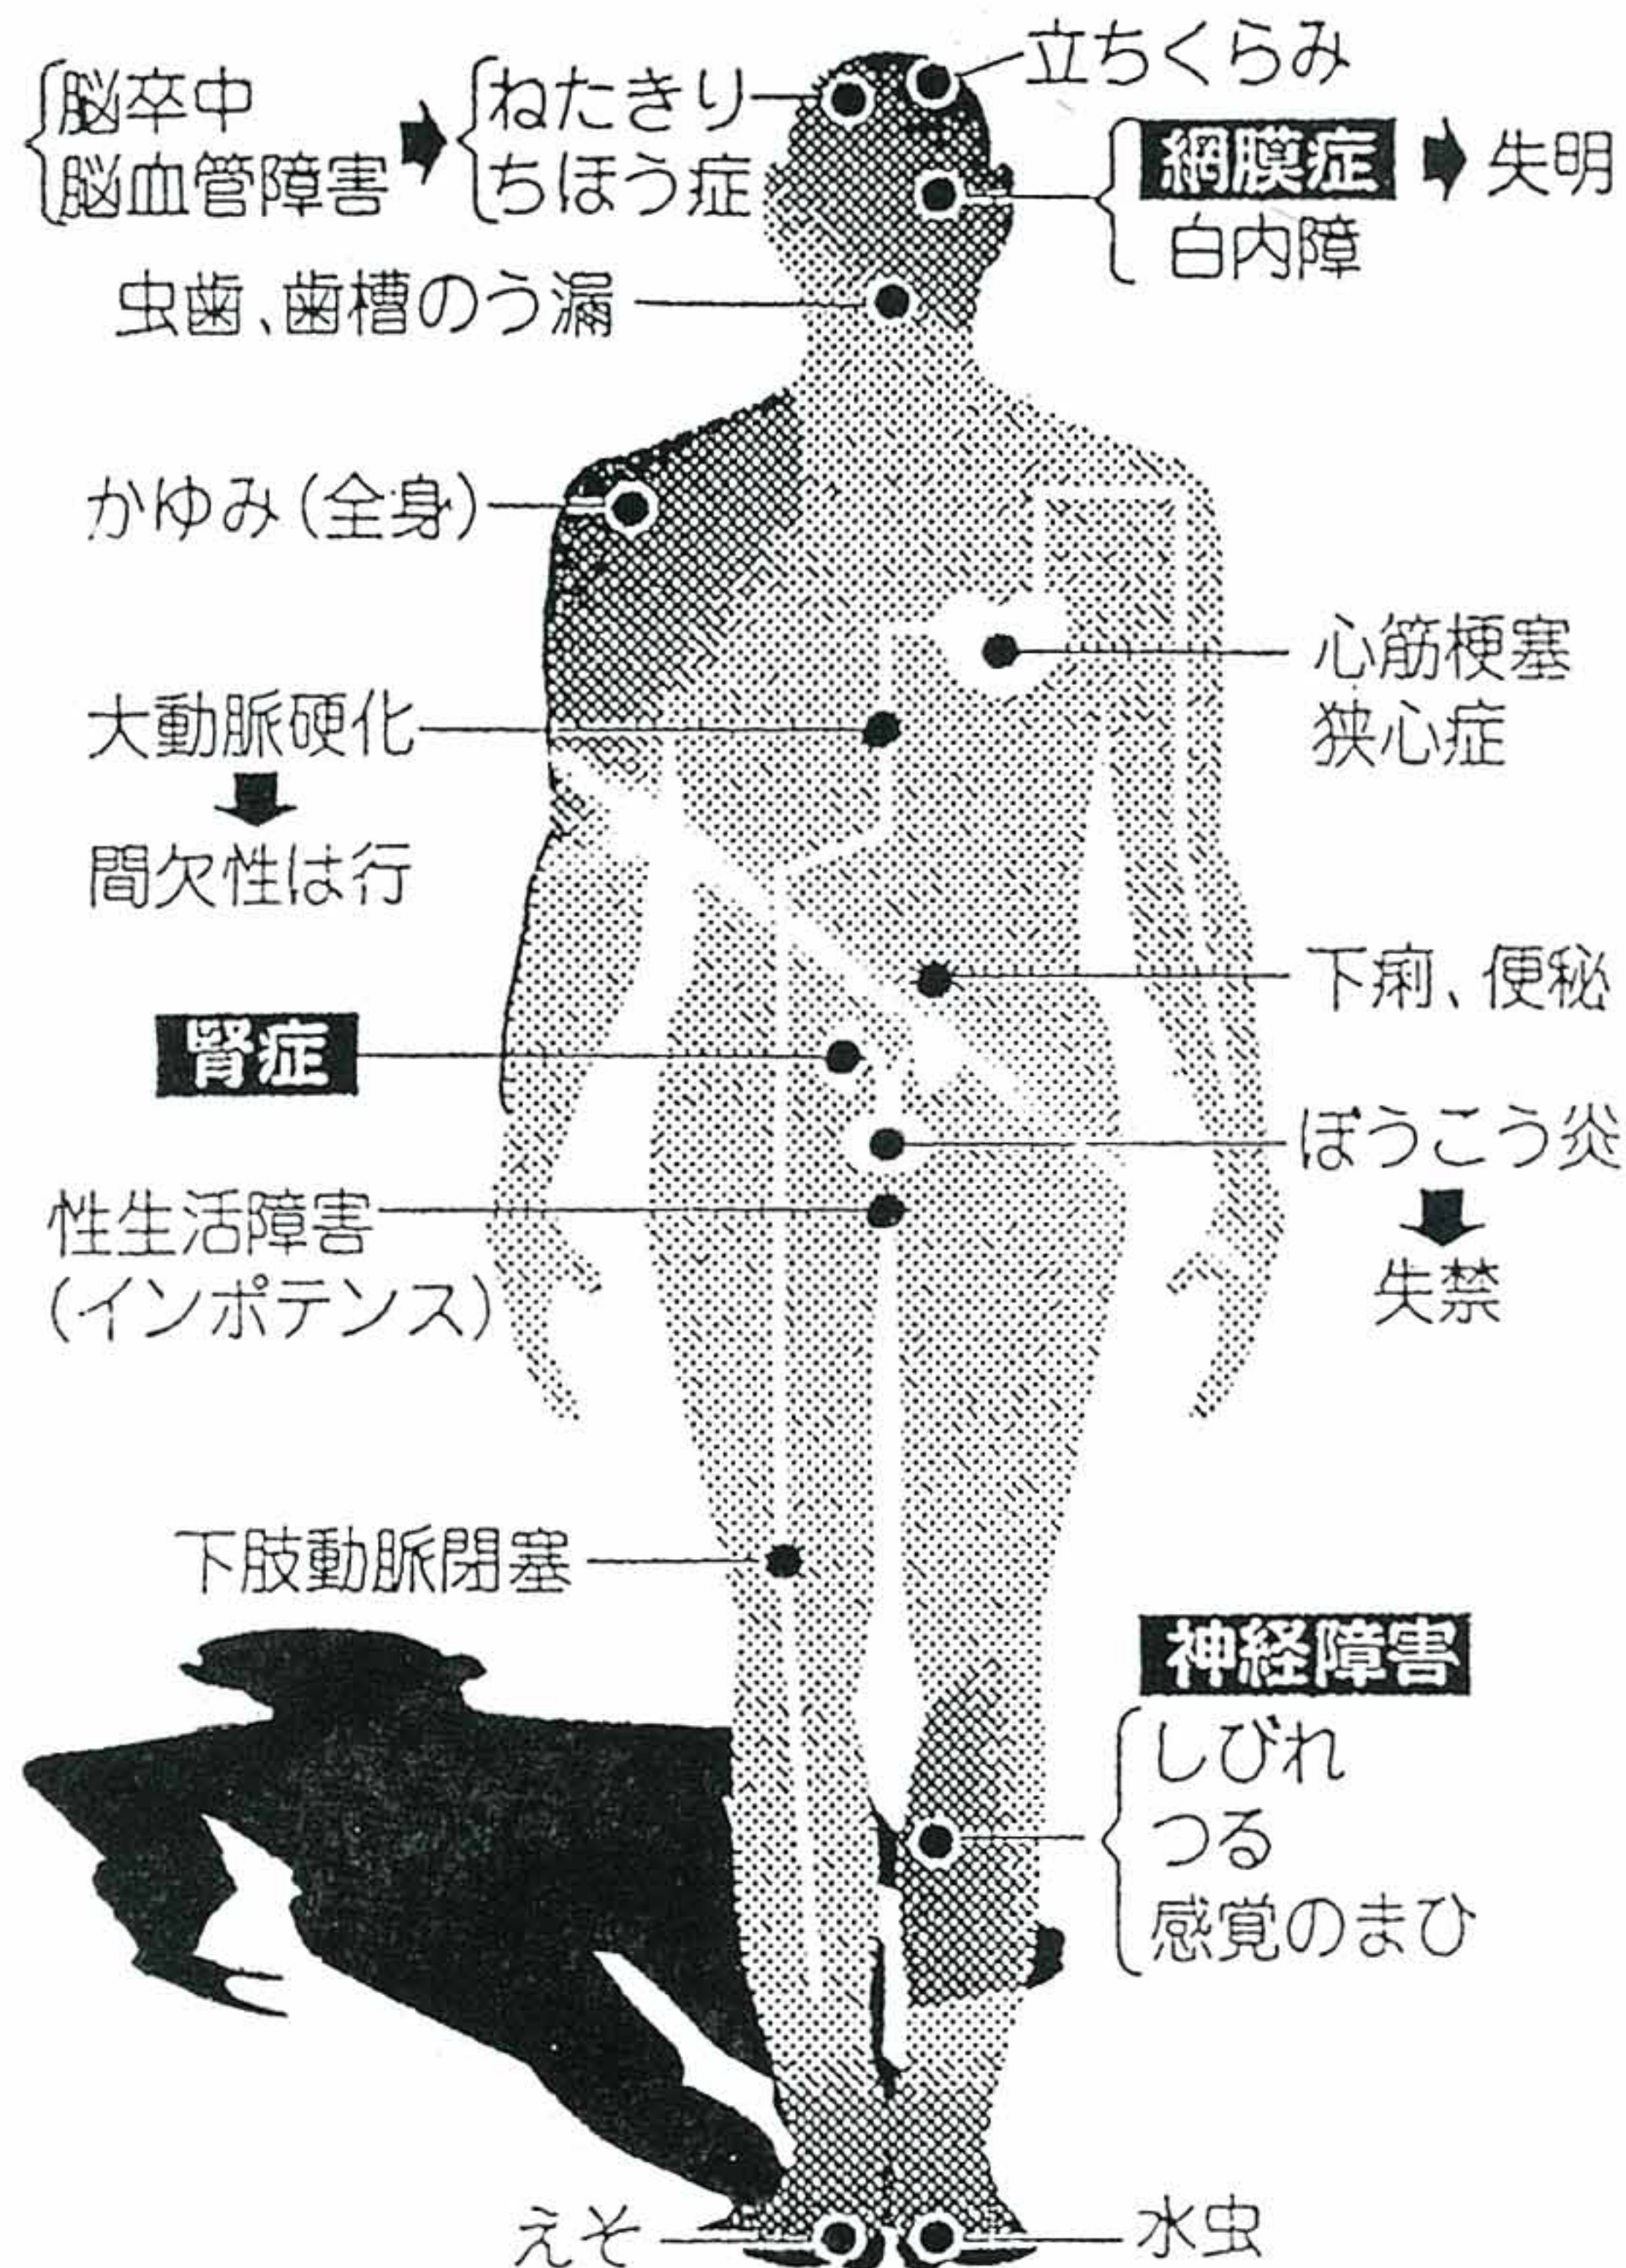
脳卒中
脳血管障害

ねたきり
ちほう症

立ちくらみ

網膜症
白内障

失明

虫歯、歯槽のう漏

かゆみ（全身）

心筋梗塞
狭心症

大動脈硬化

間欠性は行

下痢、便秘

腎症

ぼうこう炎

失禁

性生活障害
（インポテンス）

下肢動脈閉塞

神経障害
しびれ
つる
感覚のまひ

えそ

水虫